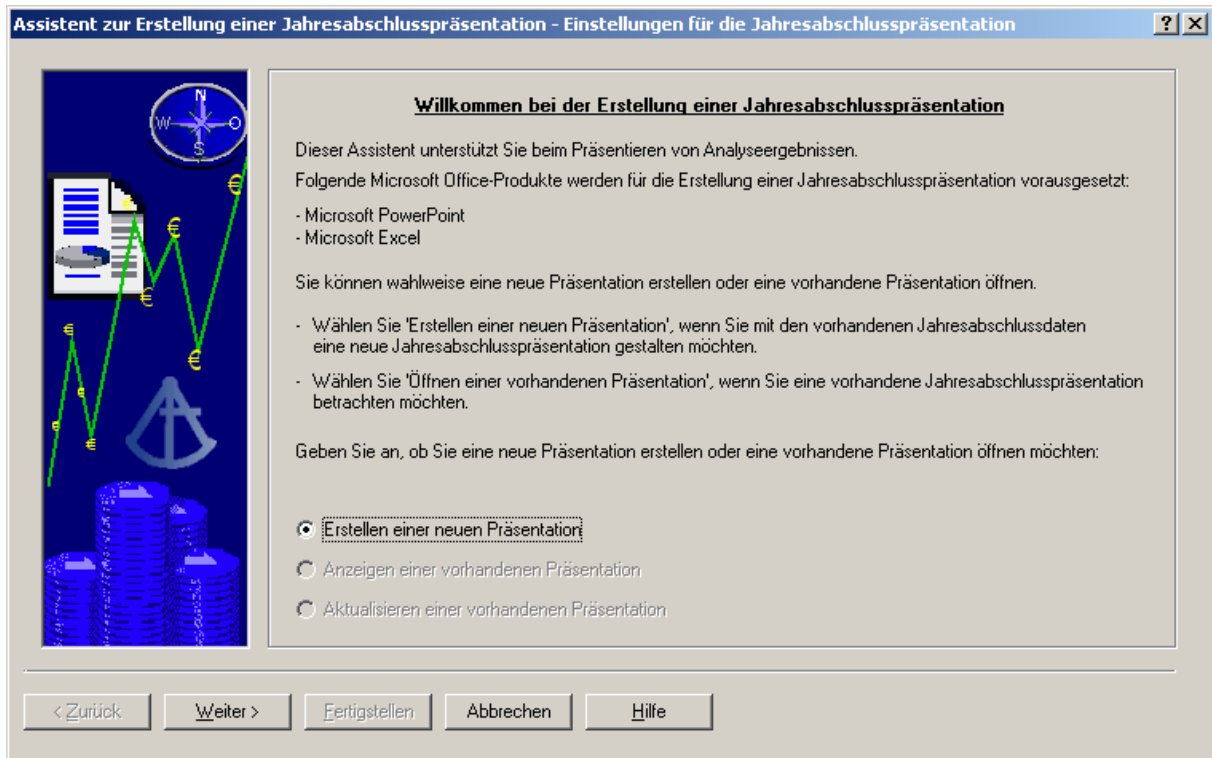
Assistent zur Erstellung einer Jahresabschlusspräsentation - Einstellungen für die Jahresabschlusspräsentation

?
X

N
W
O
S

Willkommen bei der Erstellung einer Jahresabschlusspräsentation

Dieser Assistent unterstützt Sie beim Präsentieren von Analyseergebnissen.

Folgende Microsoft Office-Produkte werden für die Erstellung einer Jahresabschlusspräsentation vorausgesetzt:

- Microsoft PowerPoint
- Microsoft Excel

Sie können wahlweise eine neue Präsentation erstellen oder eine vorhandene Präsentation öffnen.

- Wählen Sie 'Erstellen einer neuen Präsentation', wenn Sie mit den vorhandenen Jahresabschlussdaten eine neue Jahresabschlusspräsentation gestalten möchten.

- Wählen Sie 'Öffnen einer vorhandenen Präsentation', wenn Sie eine vorhandene Jahresabschlusspräsentation betrachten möchten.

Geben Sie an, ob Sie eine neue Präsentation erstellen oder eine vorhandene Präsentation öffnen möchten:

Erstellen einer neuen Präsentation
Anzeigen einer vorhandenen Präsentation
Aktualisieren einer vorhandenen Präsentation

< Zurück
Weiter >
Fertigstellen
Abbrechen
Hilfe